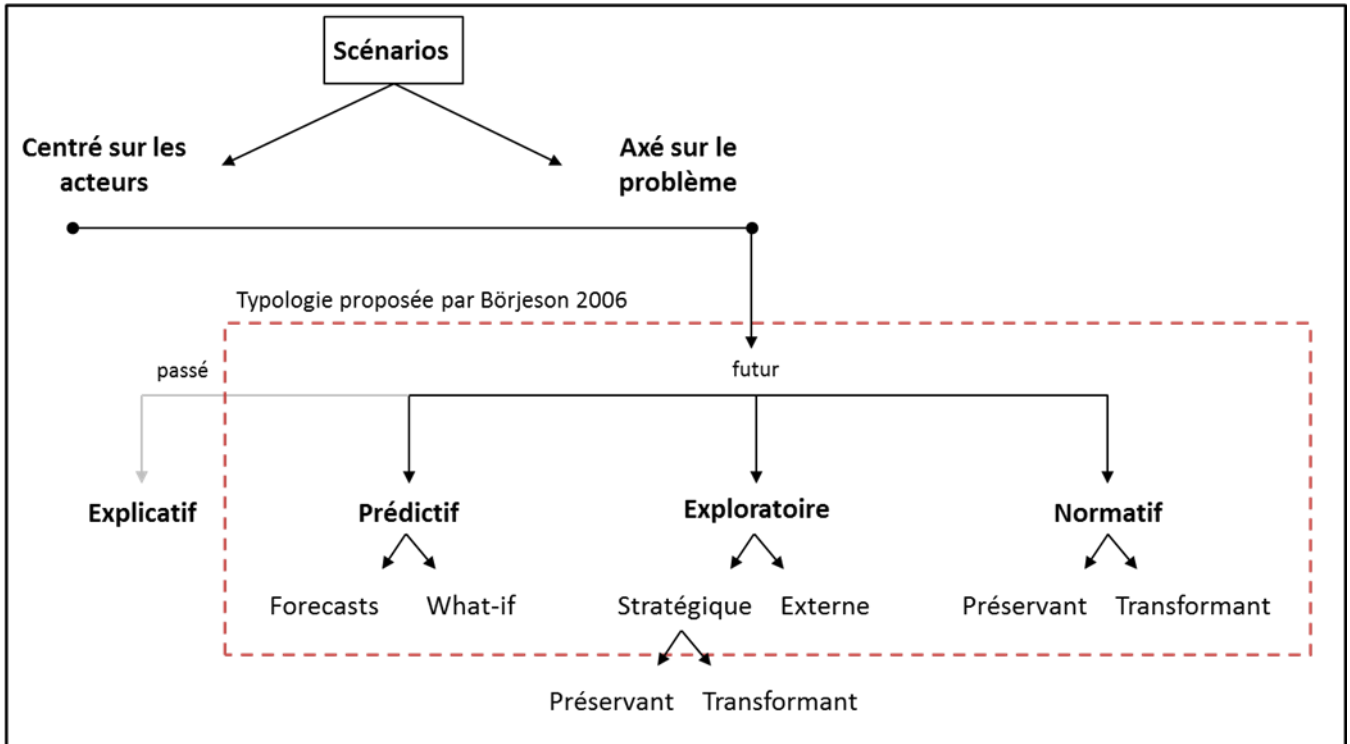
Scénarios

Centré sur les acteurs

Axé sur le problème

Typologie proposée par Börjeson 2006

passé

futur

Explicatif

Prédictif

Exploratoire

Normatif

Forecasts

What-if

Stratégique

Externe

Préservant

Transformant

Préservant

Transformant